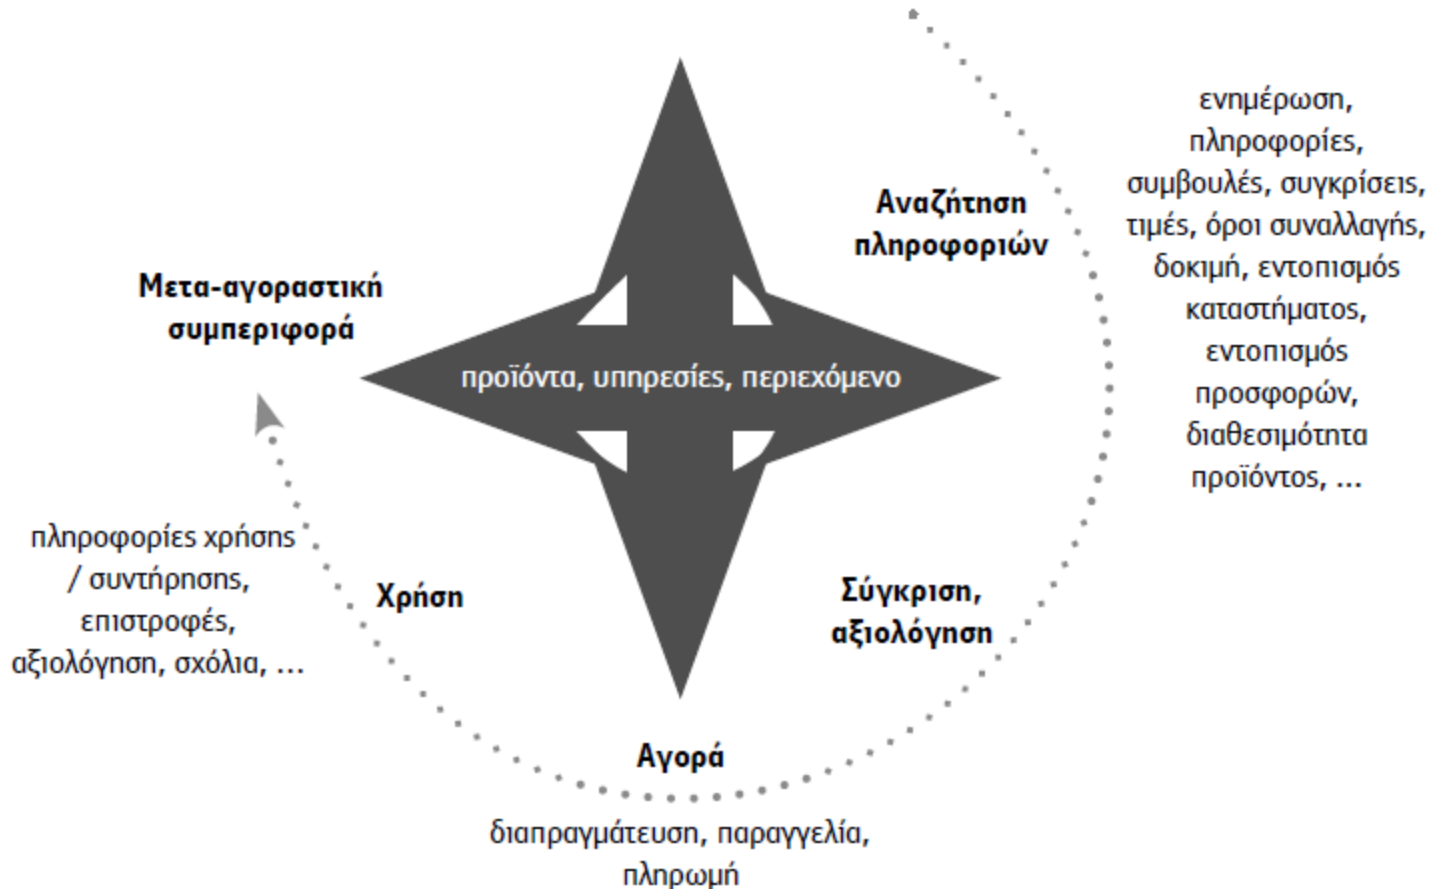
Αναζήτηση πληροφοριών

ενημέρωση, πληροφορίες, συμβουλές, συγκρίσεις, τιμές, όροι συναλλαγής, δοκιμή, εντοπισμός καταστήματος, εντοπισμός προσφορών, διαθεσιμότητα προϊόντος, ...

Μετα-αγοραστική συμπεριφορά

προϊόντα, υπηρεσίες, περιεχόμενο

Σύγκριση, αξιολόγηση

Χρήση

πληροφορίες χρήσης / συντήρησης, επιστροφές, αξιολόγηση, σχόλια, ...

Αγορά

διαπραγμάτευση, παραγγελία, πληρωμή